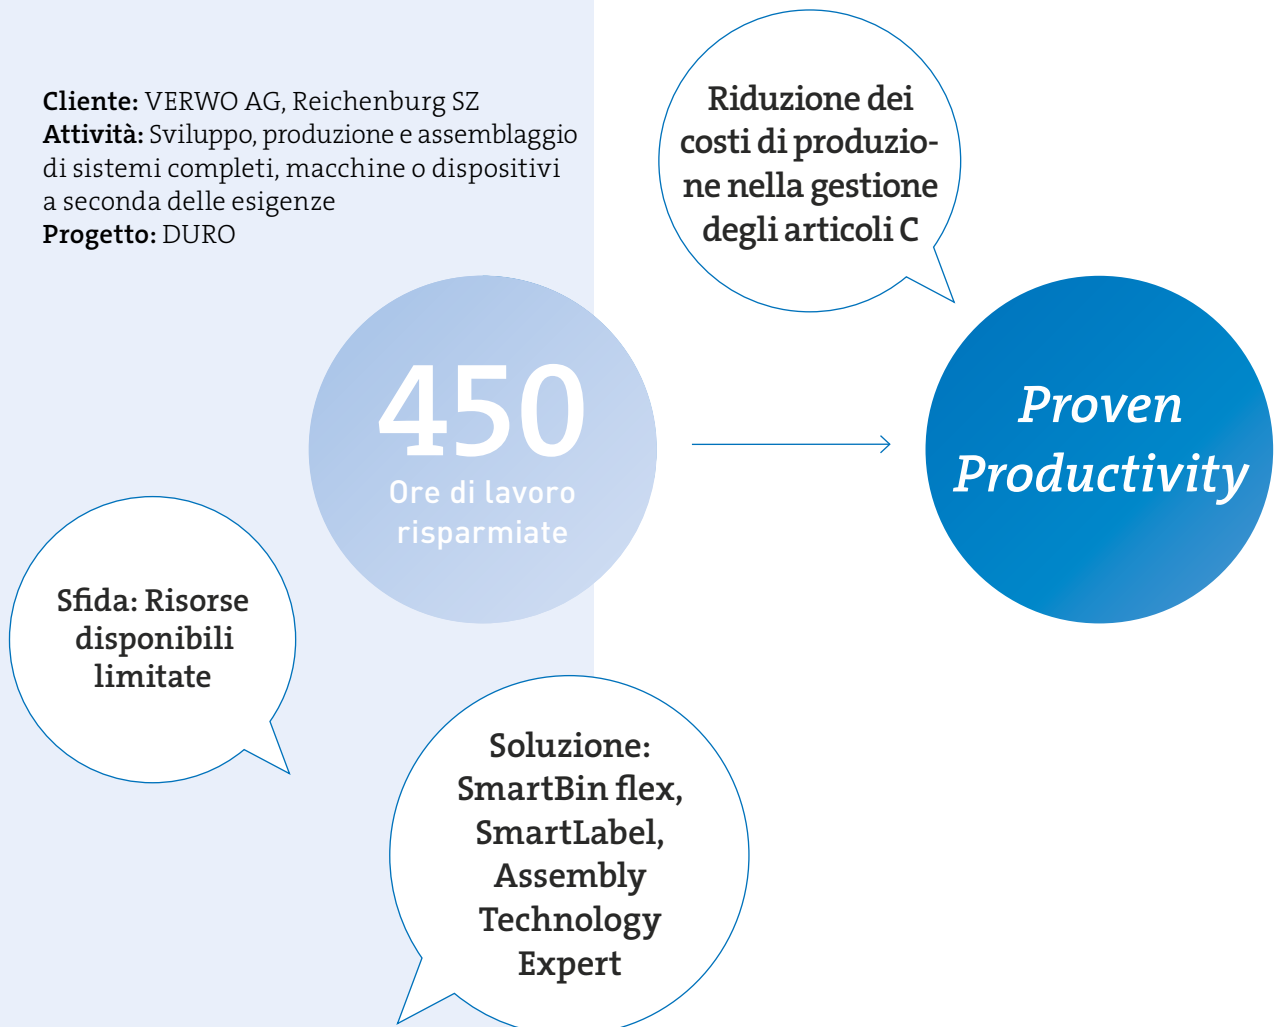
**Cliente:** VERWO AG, Reichenburg SZ
**Attività:** Sviluppo, produzione e assemblaggio di sistemi completi, macchine o dispositivi a seconda delle esigenze
**Progetto:** DURO

Riduzione dei costi di produzione nella gestione degli articoli C

450
Ore di lavoro risparmiate

Proven Productivity

Sfida: Risorse disponibili limitate

Soluzione: SmartBin flex, SmartLabel, Assembly Technology Expert